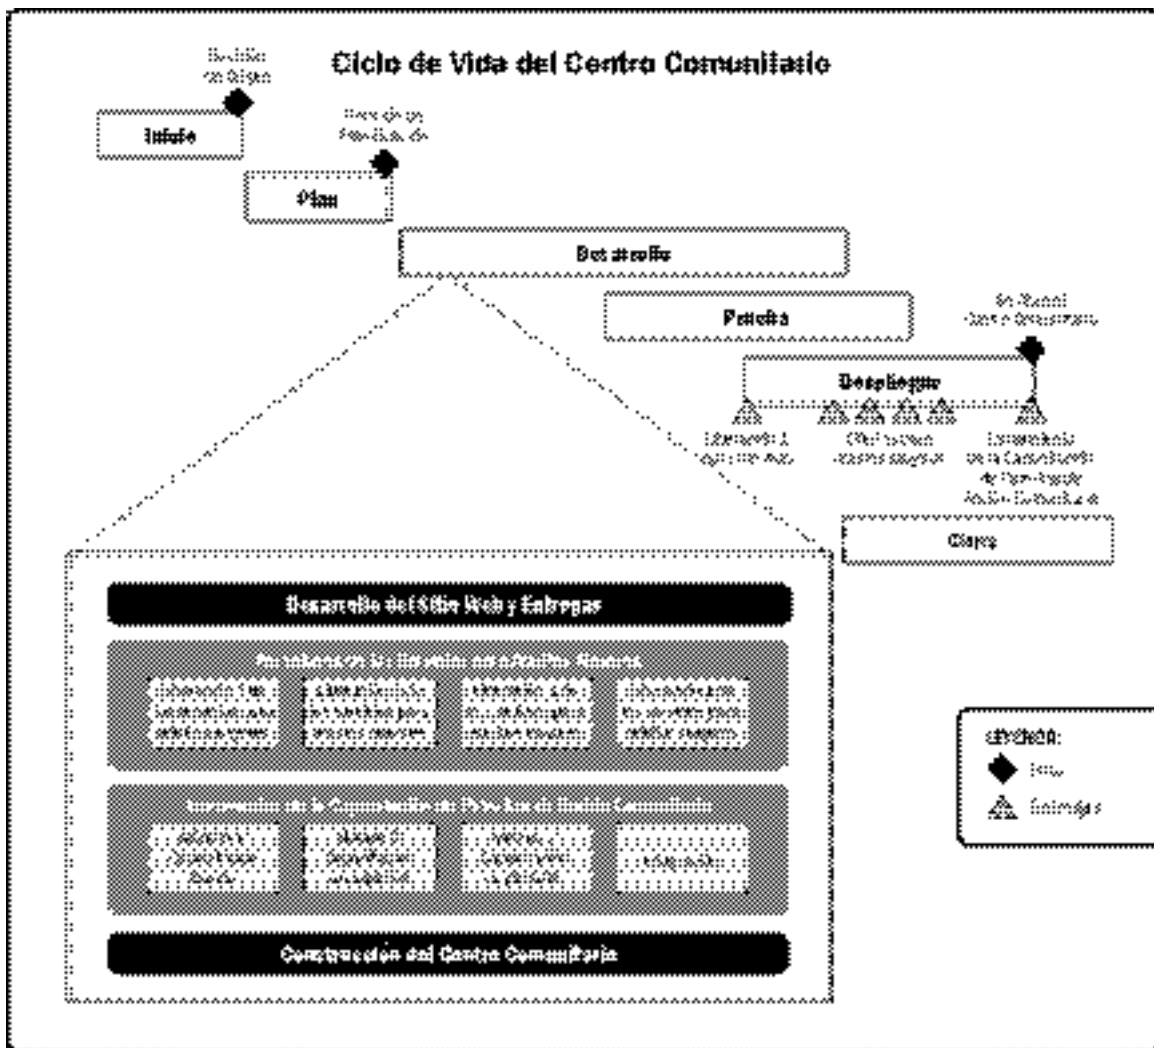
Ciclo de Vida del Centro Comunitario

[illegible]

Inicio

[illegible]

Plan

Desarrollo

Prueba

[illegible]

Despliegue

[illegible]

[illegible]

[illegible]

Cierre

Desarrollo del Sitio Web y Entregas

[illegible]

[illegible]

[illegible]

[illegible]

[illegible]

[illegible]

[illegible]

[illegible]

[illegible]

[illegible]

Construcción del Centro Comunitario

LEYENDA:

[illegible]

Entregas